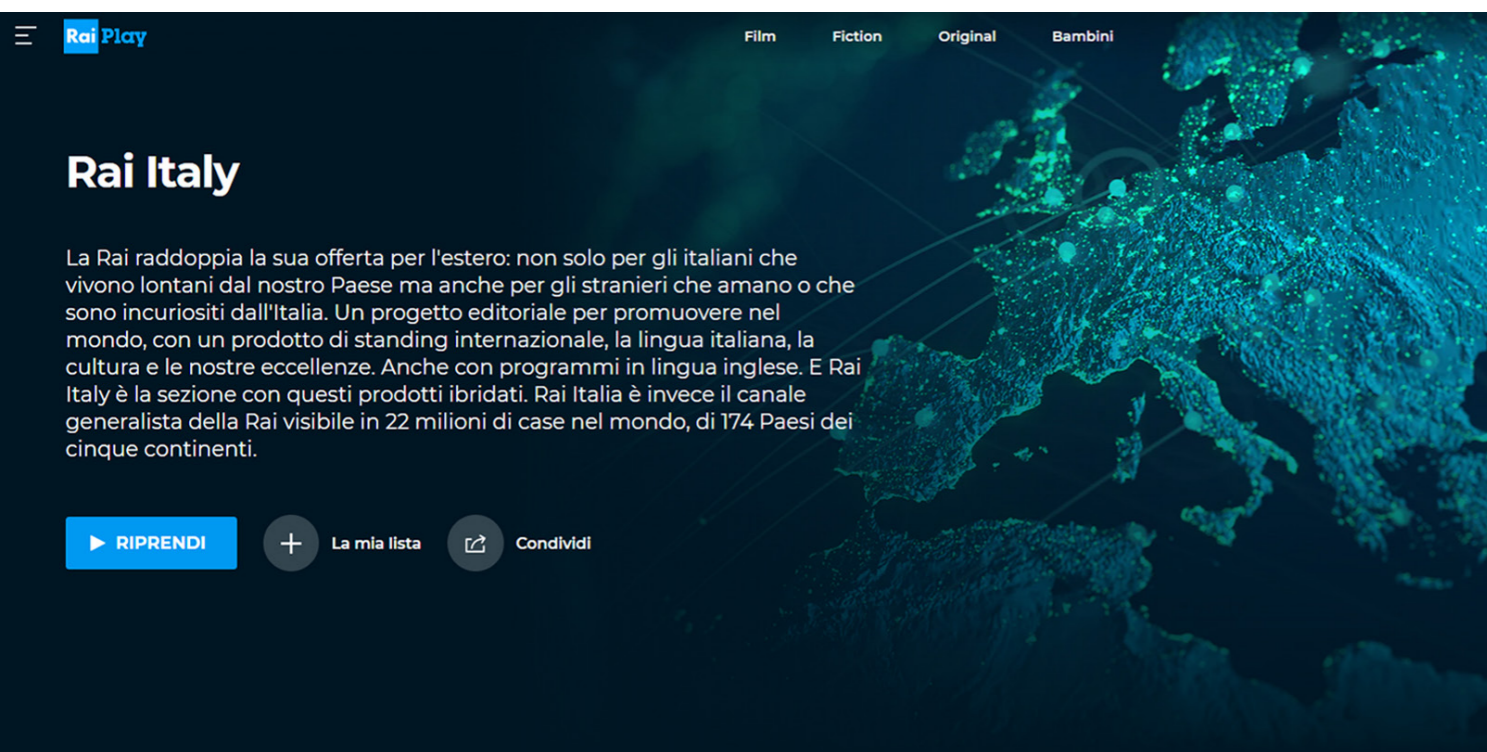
Rai Play

Film Fiction Original Bambini

Rai Italy

La Rai raddoppia la sua offerta per l'estero: non solo per gli italiani che vivono lontani dal nostro Paese ma anche per gli stranieri che amano o che sono incuriositi dall'Italia. Un progetto editoriale per promuovere nel mondo, con un prodotto di standing internazionale, la lingua italiana, la cultura e le nostre eccellenze. Anche con programmi in lingua inglese. E Rai Italy è la sezione con questi prodotti ibridati. Rai Italia è invece il canale generalista della Rai visibile in 22 milioni di case nel mondo, di 174 Paesi dei cinque continenti.

RIPRENDI

La mia lista

Condividi